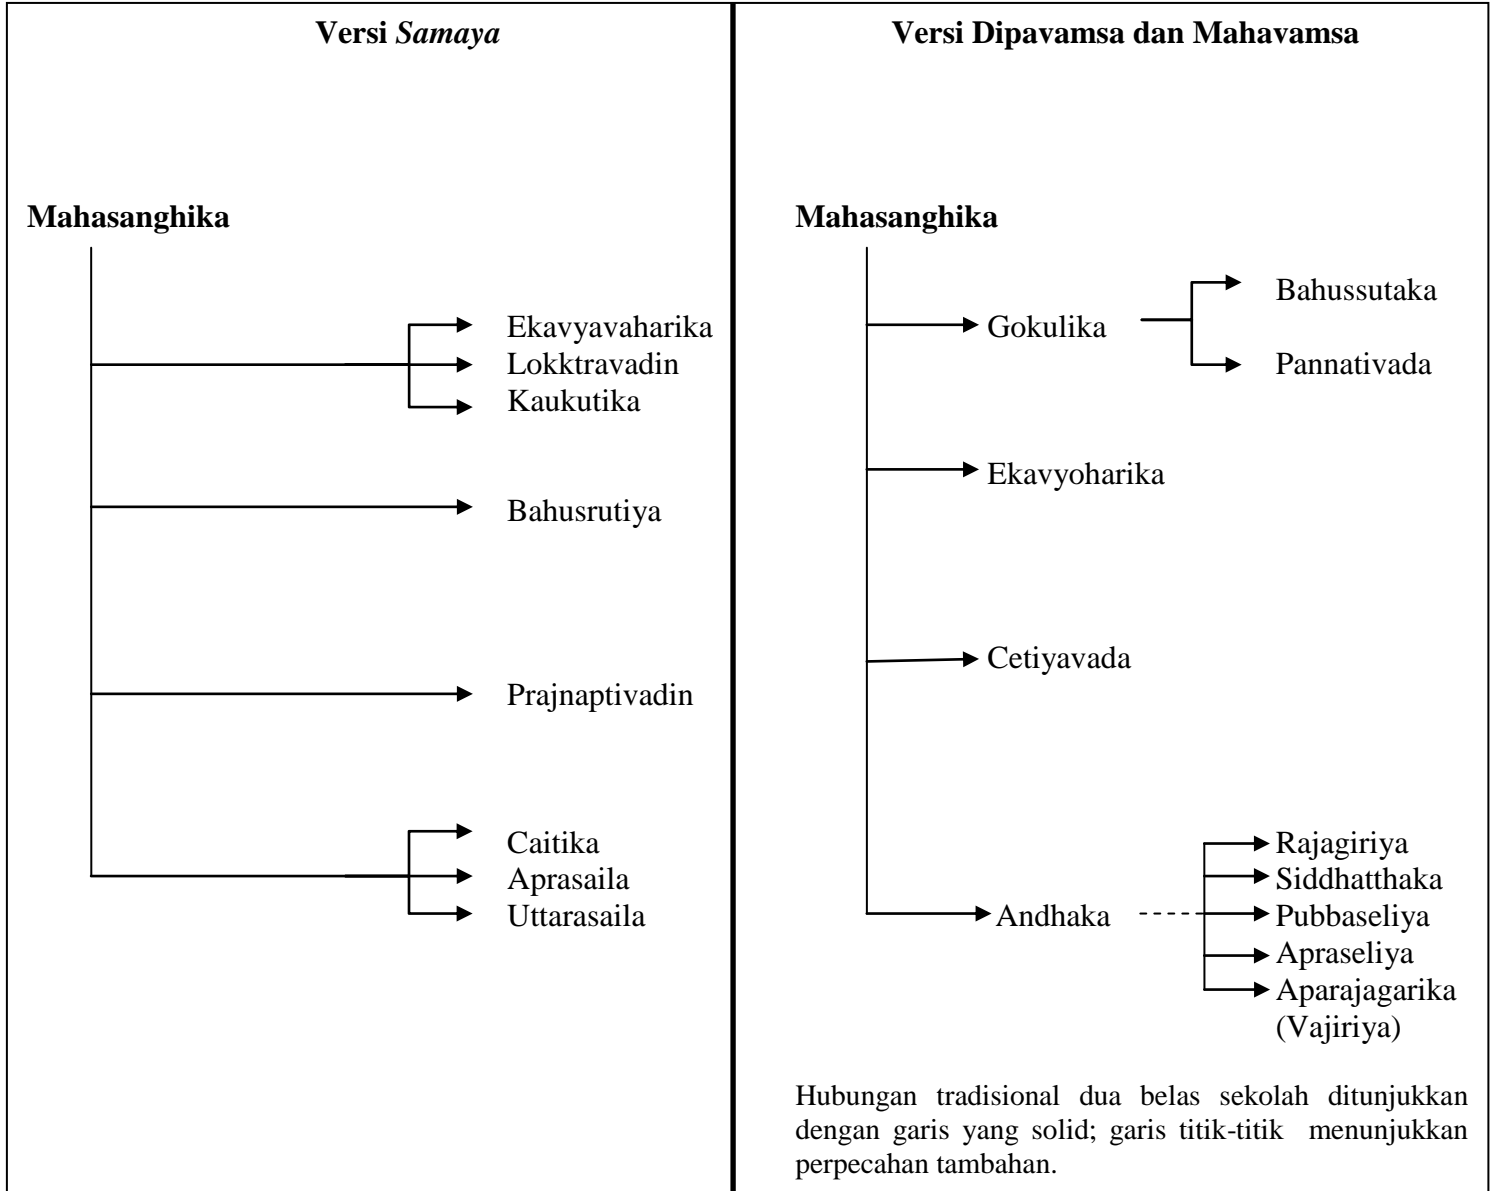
| Versi *Samaya* | Versi Dipavamsa dan Mahavamsa |
|---|---|
| **Mahasanghika** Ekavyavaharika Lokktravadin Kaukutika Bahusrutiya Prajnaptivadin Caitika Aprasaila Uttarasaila | **Mahasanghika** Gokulika Bahussutaka Pannativada Ekavyoharika Cetiyavada Andhaka Rajagiriya Siddhatthaka Pubbaseliya Apraseliya Aparajagarika (Vajiriya) Hubungan tradisional dua belas sekolah ditunjukkan dengan garis yang solid; garis titik-titik menunjukkan perpecahan tambahan. |